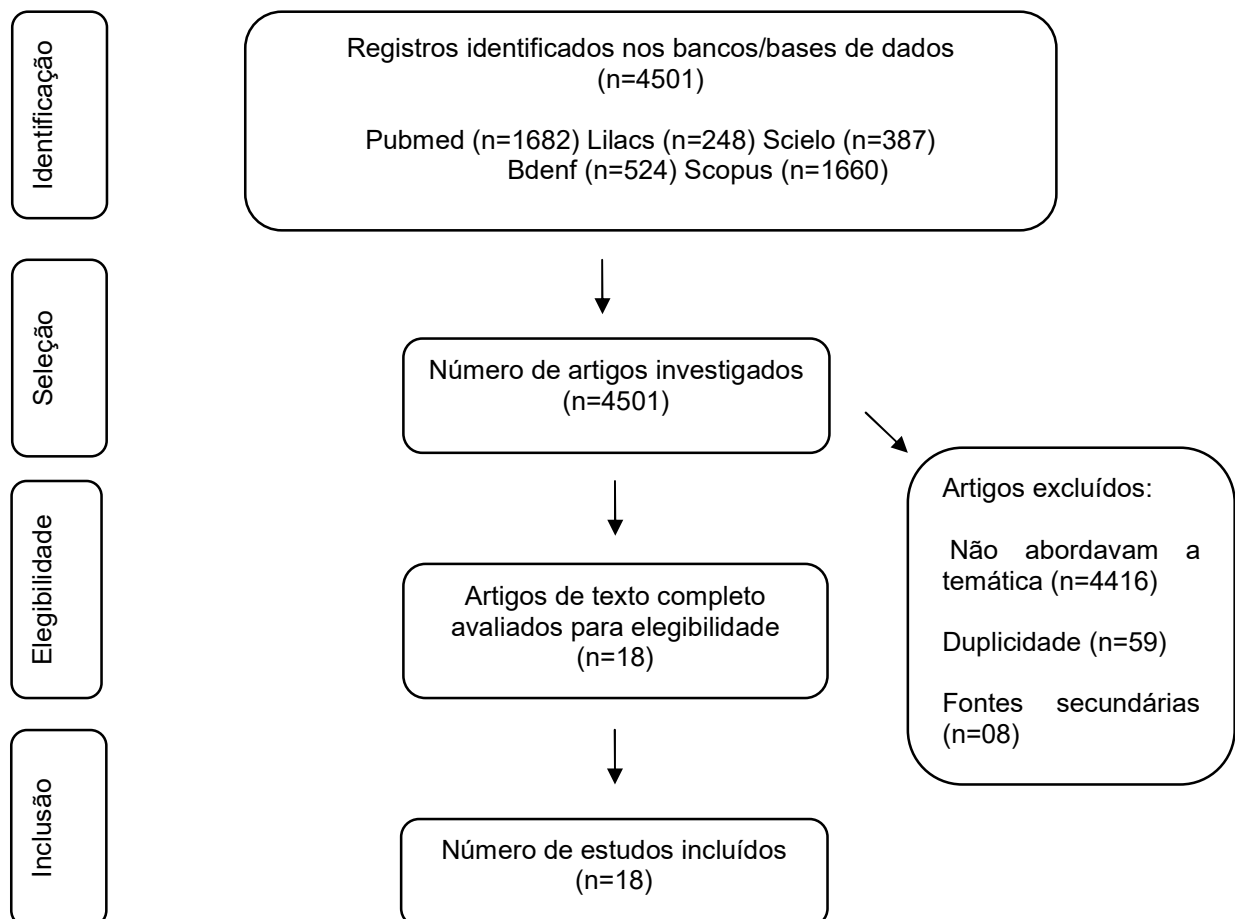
Identificação

Registros identificados nos bancos/bases de dados (n=4501)

Pubmed (n=1682) Lilacs (n=248) Scielo (n=387) Bdenf (n=524) Scopus (n=1660)

Seleção

Número de artigos investigados (n=4501)

Artigos excluídos:

Não abordavam a temática (n=4416)

Duplicidade (n=59)

Fontes secundárias (n=08)

Elegibilidade

Artigos de texto completo avaliados para elegibilidade (n=18)

Inclusão

Número de estudos incluídos (n=18)